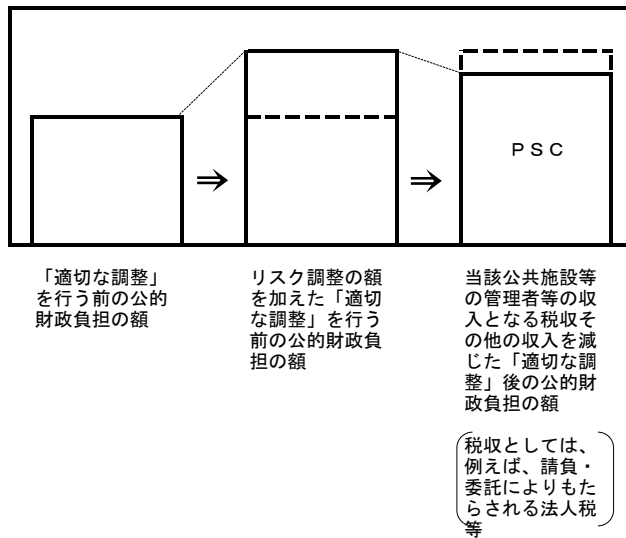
⇒

⇒

PSC

「適切な調整」を行う前の公的財政負担の額

リスク調整の額を加えた「適切な調整」を行う前の公的財政負担の額

当該公共施設等の管理者等の収入となる税収その他の収入を減じた「適切な調整」後の公的財政負担の額

税収としては、例えば、請負・委託によりもたらされる法人税等